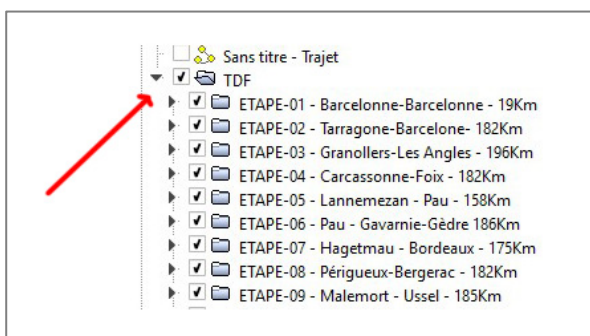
Sans titre - Trajet
TDF
ETAPE-01 - Barcelonne-Barcelonne - 19Km
ETAPE-02 - Tarragone-Barcelone- 182Km
ETAPE-03 - Granollers-Les Angles - 196Km
ETAPE-04 - Carcassonne-Foix - 182Km
ETAPE-05 - Lannemezan - Pau - 158Km
ETAPE-06 - Pau - Gavarnie-Gèdre 186Km
ETAPE-07 - Hagetmau - Bordeaux - 175Km
ETAPE-08 - Périgueux-Bergerac - 182Km
ETAPE-09 - Malemort - Ussel - 185Km